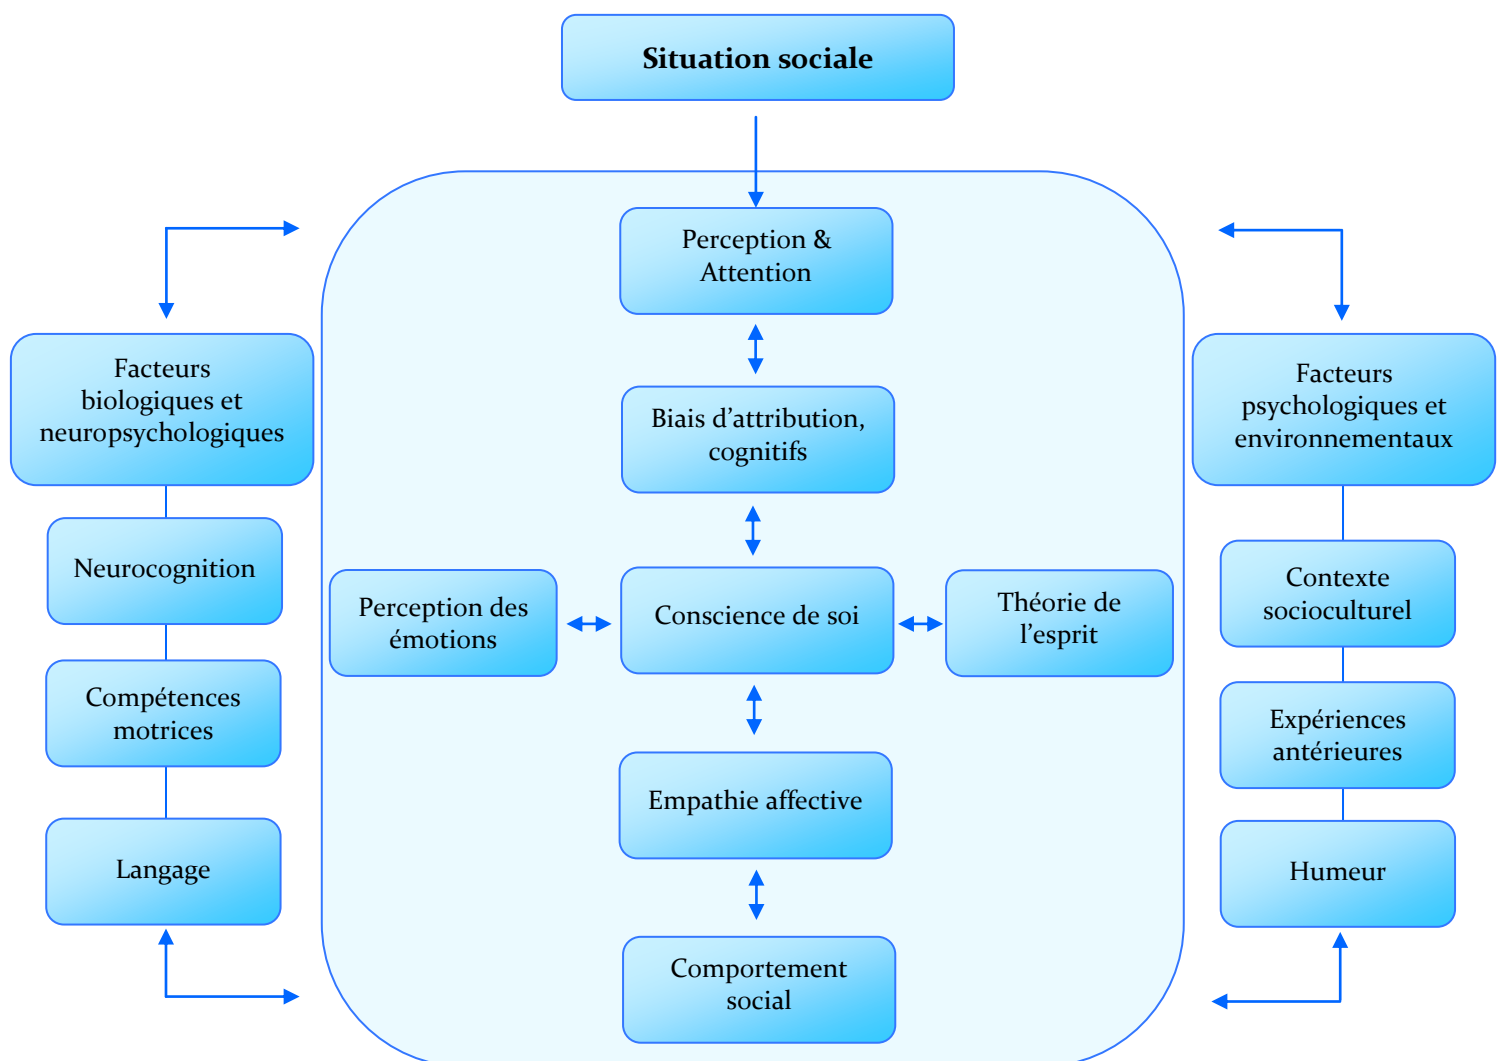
Situation sociale

Perception & Attention

Biais d’attribution, cognitifs

Perception des émotions

Conscience de soi

Théorie de l’esprit

Empathie affective

Comportement social

Facteurs biologiques et neuropsychologiques

Neurocognition

Compétences motrices

Langage

Facteurs psychologiques et environnementaux

Contexte socioculturel

Expériences antérieures

Humeur